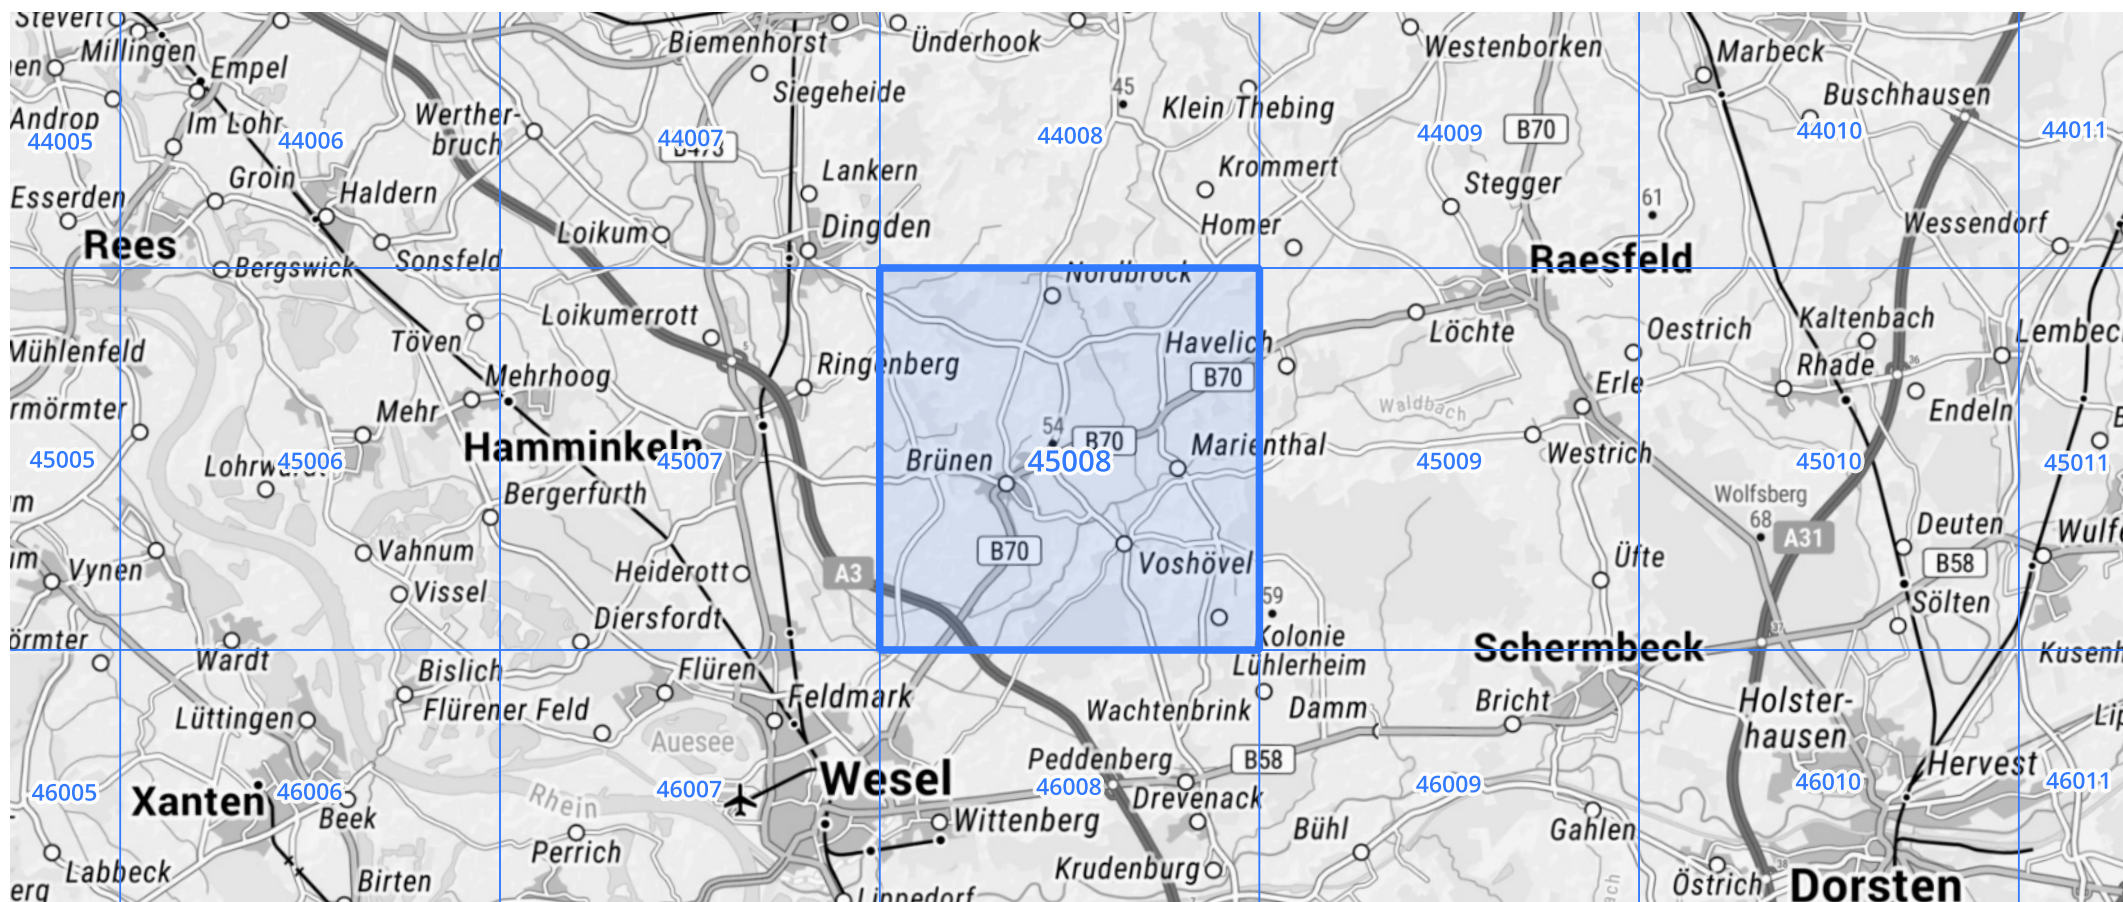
Stevert
Millingen
Empel
en
Androp
44005
Im Lohr
44006
Werther-bruch
44007
B473
Biemenhorst
Siegeheide
Lankern
Dingden
Ünderhook
45
Klein Thebing
Krommert
Homer
44008
Westenborken
44009
B70
Stegger
61
Raesfeld
Marbeck
Buschhausen
44010
Wessendorf
44011
Esserden
Groin
Haldern
Rees
Bergswick
Sonsfeld
Loikum
Nordbrock
Mühlenfeld
Töven
Loikumerrott
Mehrhoog
Ringenberg
Havelich
B70
Löchte
Oestrich
Kaltenbach
Rhade
Lembeck
Erle
Endeln
rmörmter
Mehr
54
B70
Marienthal
Waldbach
Westrich
45005
Lohrwardt
45006
Hamminkeln
45007
Brünen
45008
45009
45010
45011
m
Bergerfurth
Wolfsberg
68
A31
Deuten
Wulfen
Vahnum
Vynen
Vissel
Heiderott
A3
B70
Voshövel
Üfte
B58
Sölten
örmter
Wardt
Diersfordt
59
Kolonie
Lühlerheim
Schermbeck
Kusenhorst
Bislich
Flüren
Feldmark
Wachtenbrink
Damm
Bricht
Holster-hausen
Lippramsdorf
Lüttingen
Flürener Feld
Auesee
Peddenberg
B58
46005
Xanten
46006
Rhein
46007
Wesel
46008
Drevenack
46009
46010
Hervest
46011
Beek
Wittenberg
Bühl
Gahlen
Labbeck
Perrich
Birten
Lippedorf
Krudenburg
Östrich
Dorsten
erg